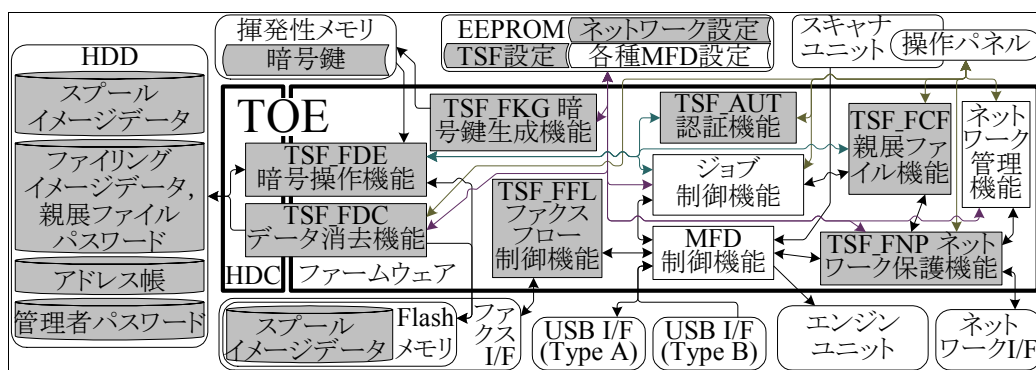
揮発性メモリ

暗号鍵

EEPROM

ネットワーク設定

TSF設定

各種MFD設定

スキャナユニット

操作パネル

HDD

スプールイメージデータ

ファイリングイメージデータ，親展ファイルパスワード

アドレス帳

管理者パスワード

TOE

TSF_FKG 暗号鍵生成機能

TSF_AUT 認証機能

TSF_FCF 親展ファイル機能

ネットワーク管理機能

TSF_FDE 暗号操作機能

ジョブ制御機能

TSF_FDC データ消去機能

TSF_FFL ファクスフロー制御機能

MFD 制御機能

TSF_FNP ネットワーク保護機能

HDC

ファームウェア

スプールイメージデータ

Flash メモリ

ファクス I/F

USB I/F (Type A)

USB I/F (Type B)

エンジンユニット

ネットワークI/F